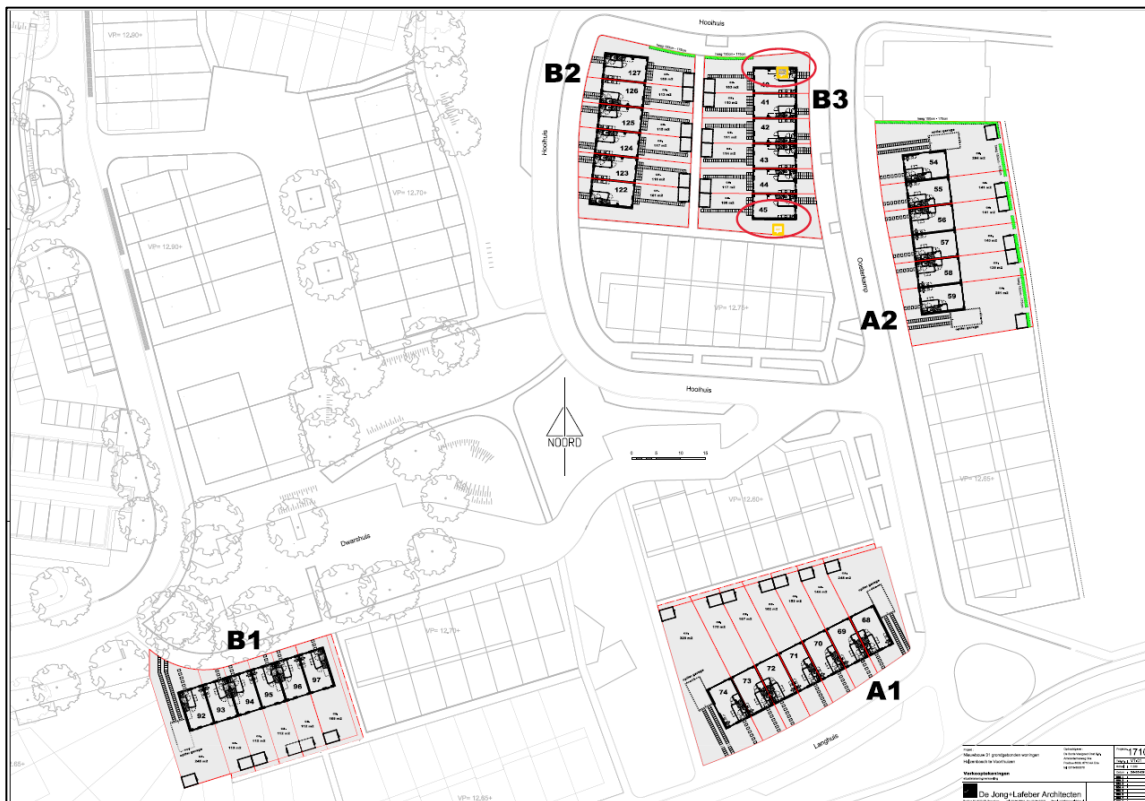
VP= 12,90+

Hooihuis

B2

127

126

125

124

123

122

40

41

42

43

44

45

B3

Hooihuis

54

55

56

57

58

59

Oosterkamp

A2

VP= 12,90+

VP= 12,70+

VP= 12,75+

Hooihuis

NOORD

0 5 10 15

VP= 12,80+

VP= 12,85+

Dwarshuis

VP= 12,70+

B1

92

93

94

95

96

97

68

69

70

71

72

73

74

A1

Langhuis

VP= 12,85+

Verkooptekeningen

De Jong+Lafeber Architecten

1710